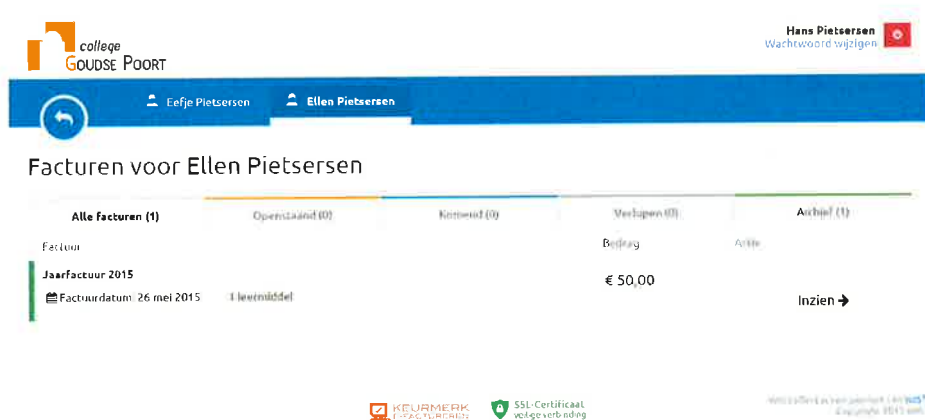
college
GOUDSE POORT

Hans Pietsersen
Wachtwoord wijzigen

Eefje Pietsersen
Ellen Pietsersen

Facturen voor Ellen Pietsersen

Alle facturen (1)
Openstaand (0)
Komend (0)
Verlopen (0)
Archief (1)

Factuur
Bedrag
Actie

Jaarfactuur 2015
Factuurdatum: 26 mei 2015
1 leermiddel
€ 50,00
Inzien

KEURMERK
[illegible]
SSL-Certificaat
veilige verbinding
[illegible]
Copyright 2015 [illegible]